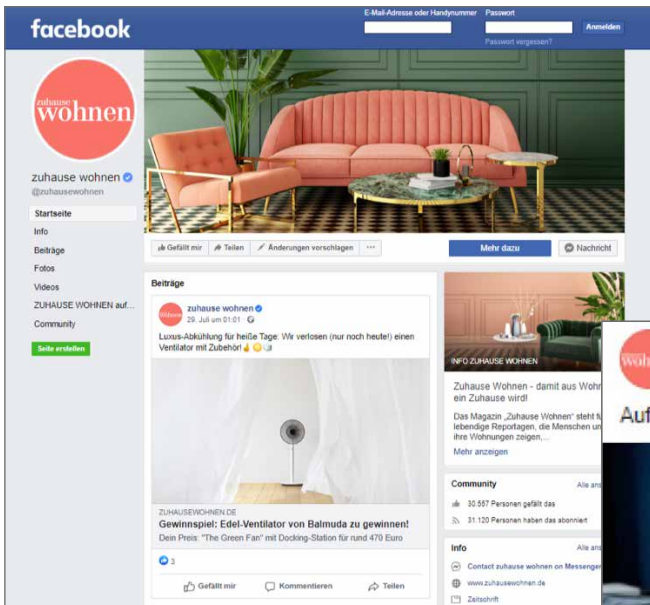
facebook

E-Mail-Adresse oder Handynummer Passwort Anmelden

Passwort vergessen?

zuhause wohnen

zuhause wohnen
@zuhausewohnen

Startseite
Info
Beiträge
Fotos
Videos
ZUHAUSE WOHNEN auf...
Community

Seite erstellen

Gefällt mir Teilen Änderungen vorschlagen ···

Mehr dazu Nachricht

Beiträge

zuhause wohnen
29. Juli um 01:01

Luxus-Abkühlung für heiße Tage: Wir verlosen (nur noch heute!) einen Ventilator mit Zubehör!

ZUHAUSEWOHNEN.DE
Gewinnspiel: Edel-Ventilator von Balmuda zu gewinnen!
Dein Preis: "The Green Fan" mit Docking-Station für rund 470 Euro

3

Gefällt mir Kommentieren Teilen

INFO ZUHAUSE WOHNEN

Zuhause Wohnen - damit aus Wohn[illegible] ein Zuhause wird!

Das Magazin „Zuhause Wohnen" steht f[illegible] lebendige Reportagen, die Menschen u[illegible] ihre Wohnungen zeigen, ...

Mehr anzeigen

Community Alle an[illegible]

30.557 Personen gefällt das
31.120 Personen haben das abonniert

Info Alle an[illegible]

Contact zuhause wohnen on Messenger
www.zuhausewohnen.de
Zeitschrift

wohn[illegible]

Auf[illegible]